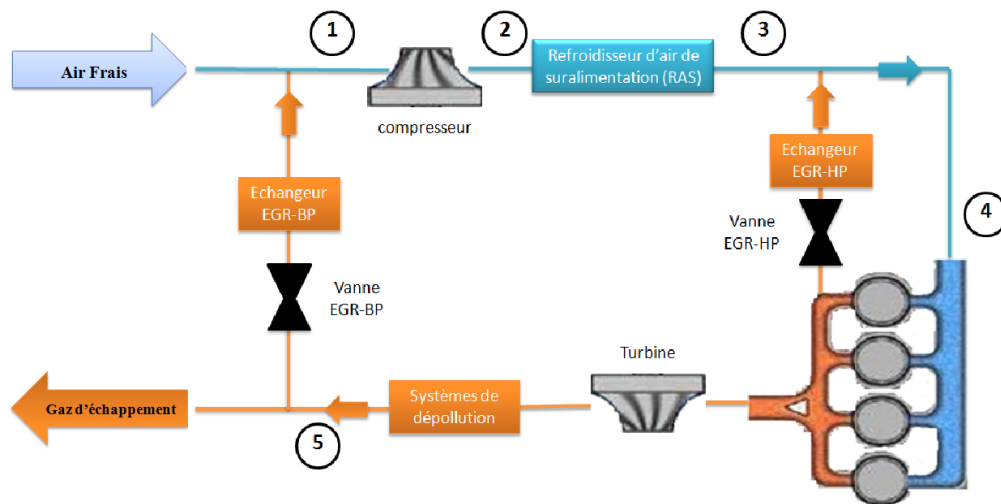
Air Frais

1

compresseur

2

Refroidisseur d'air de suralimentation (RAS)

3

4

Echangeur EGR-BP

Vanne EGR-BP

Echangeur EGR-HP

Vanne EGR-HP

Turbine

Gaz d'échappement

Systèmes de dépollution

5